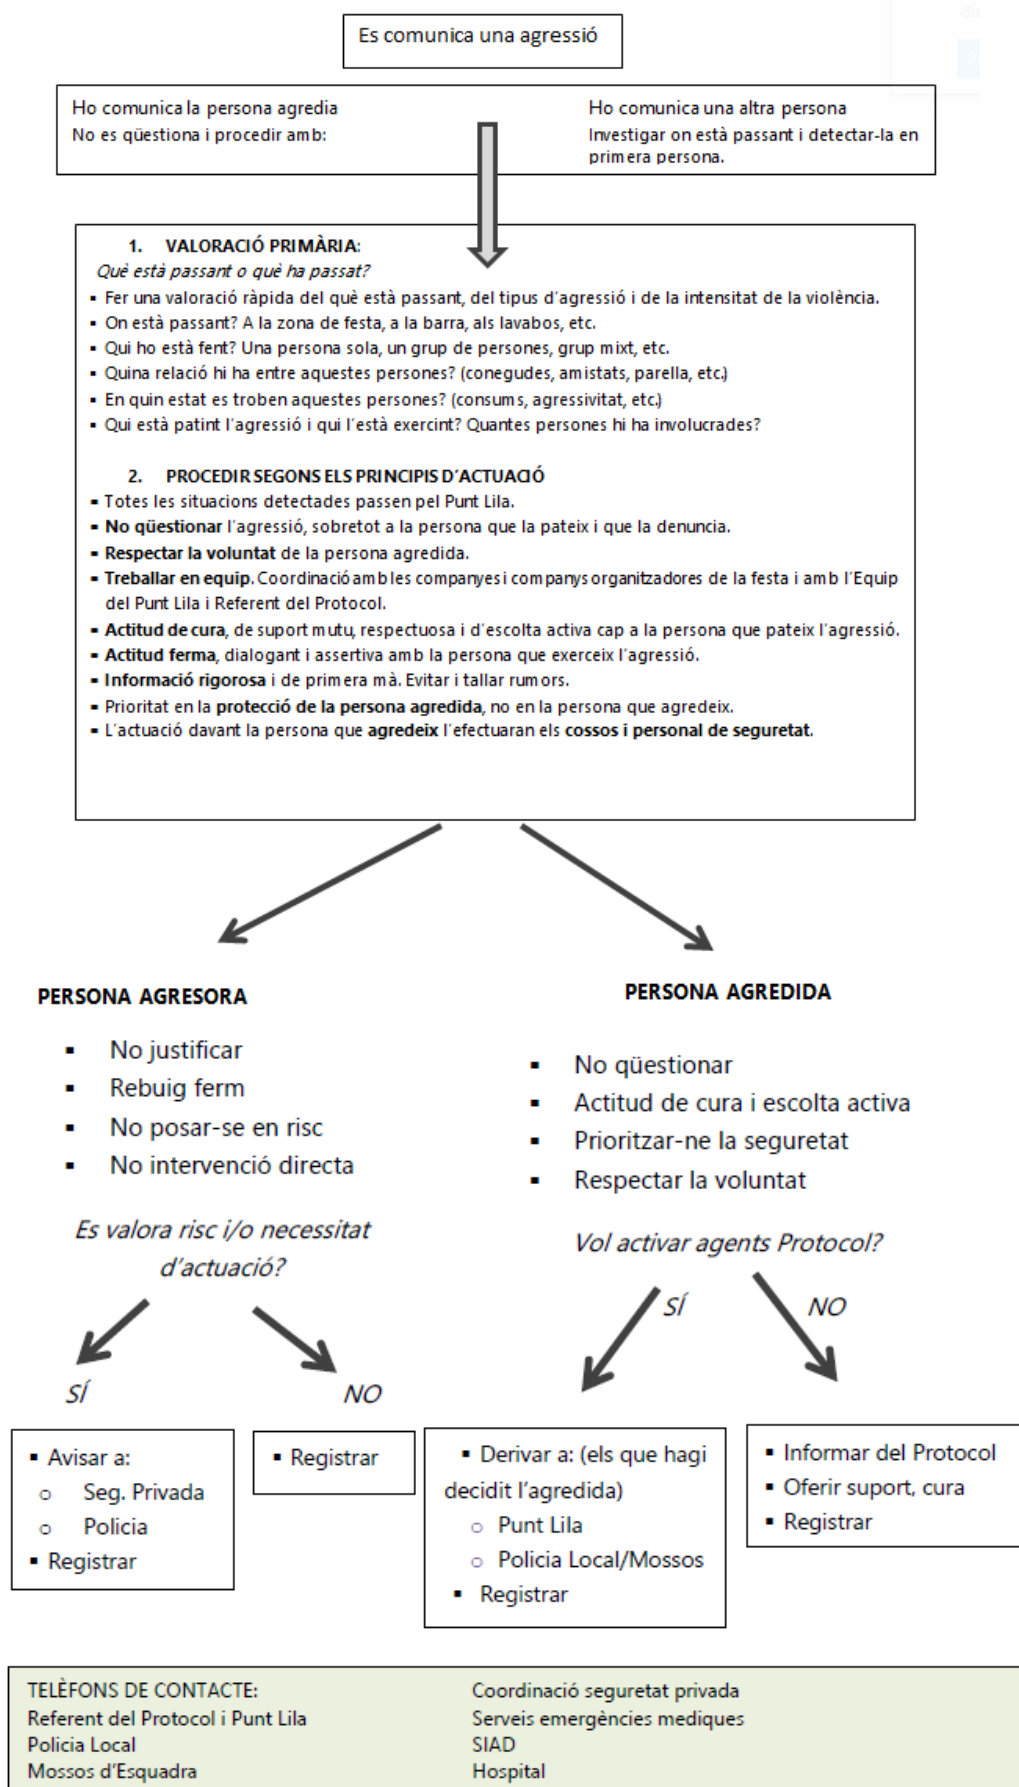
Es comunica una agressió

Ho comunica la persona agredia
No es qüestiona i procedir amb:

Ho comunica una altra persona
Investigar on està passant i detectar-la en primera persona.

1. VALORACIÓ PRIMÀRIA:
Què està passant o què ha passat?
- Fer una valoració ràpida del què està passant, del tipus d'agressió i de la intensitat de la violència.
- On està passant? A la zona de festa, a la barra, als lavabos, etc.
- Qui ho està fent? Una persona sola, un grup de persones, grup mixt, etc.
- Quina relació hi ha entre aquestes persones? (conegudes, amistats, parella, etc.)
- En quin estat es troben aquestes persones? (consums, agressivitat, etc.)
- Qui està patint l'agressió i qui l'està exercint? Quantes persones hi ha involucrades?

2. PROCEDIR SEGONS ELS PRINCIPIS D'ACTUACIÓ
- Totes les situacions detectades passen pel Punt Lila.
- No qüestionar l'agressió, sobretot a la persona que la pateix i que la denuncia.
- Respectar la voluntat de la persona agredida.
- Treballar en equip. Coordinació amb les companyes i companys organitzadores de la festa i amb l'Equip del Punt Lila i Referent del Protocol.
- Actitud de cura, de suport mutu, respectuosa i d'escolta activa cap a la persona que pateix l'agressió.
- Actitud ferma, dialogant i assertiva amb la persona que exerceix l'agressió.
- Informació rigorosa i de primera mà. Evitar i tallar rumors.
- Prioritat en la protecció de la persona agredida, no en la persona que agredeix.
- L'actuació davant la persona que agredeix l'efectuaran els cossos i personal de seguretat.

PERSONA AGRESORA
- No justificar
- Rebuig ferm
- No posar-se en risc
- No intervenció directa

Es valora risc i/o necessitat d'actuació?

SÍ
NO

- Avisar a:
  - Seg. Privada
  - Policia
- Registrar

- Registrar

PERSONA AGREDIDA
- No qüestionar
- Actitud de cura i escolta activa
- Prioritzar-ne la seguretat
- Respectar la voluntat

Vol activar agents Protocol?

SÍ
NO

- Derivar a: (els que hagi decidit l'agredida)
  - Punt Lila
  - Policia Local/Mossos
- Registrar

- Informar del Protocol
- Oferir suport, cura
- Registrar

TELÈFONS DE CONTACTE:
Referent del Protocol i Punt Lila
Policia Local
Mossos d'Esquadra

Coordinació seguretat privada
Serveis emergències mediques
SIAD
Hospital